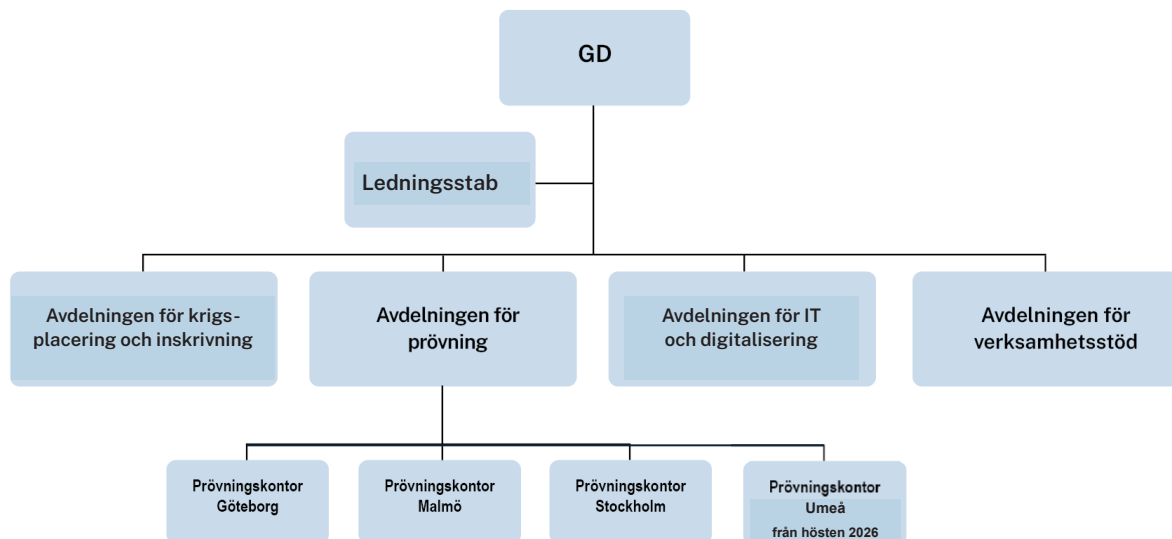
GD

Ledningsstab

Avdelningen för krigsplacering och inskrivning

Avdelningen för prövning

Avdelningen för IT och digitalisering

Avdelningen för verksamhetsstöd

Prövningskontor Göteborg

Prövningskontor Malmö

Prövningskontor Stockholm

Prövningskontor Umeå från hösten 2026